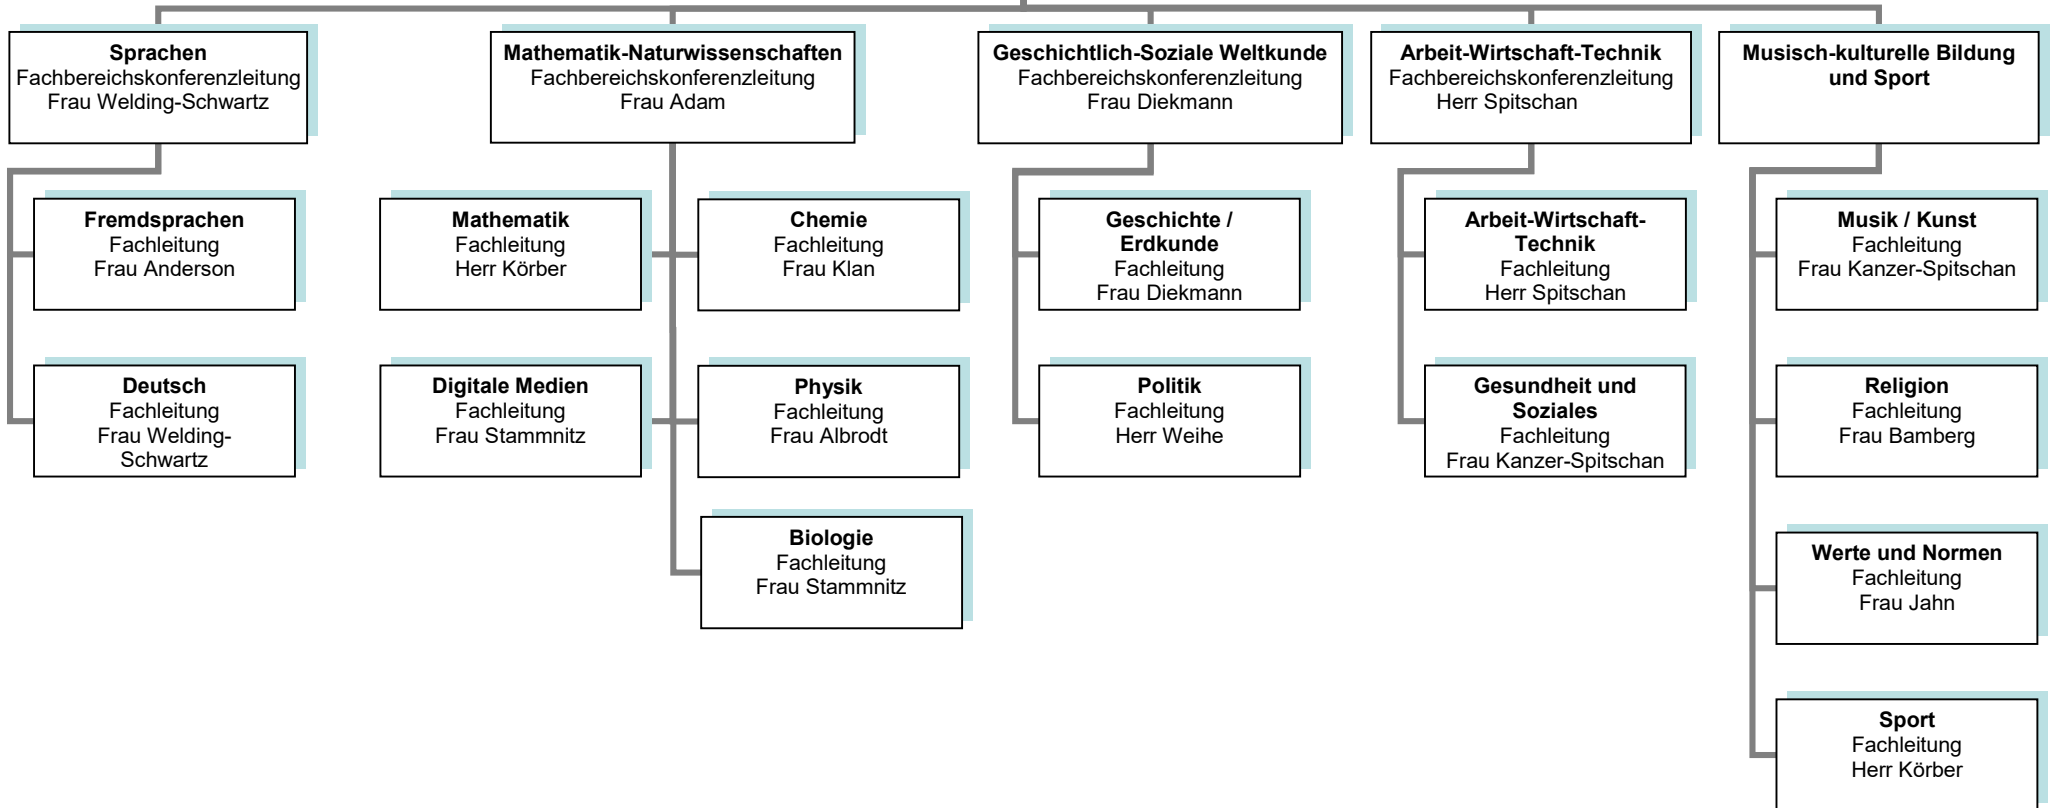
Sprachen
Fachbereichskonferenzleitung
Frau Welding-Schwartz

Fremdsprachen
Fachleitung
Frau Anderson

Deutsch
Fachleitung
Frau Welding-Schwartz

Mathematik-Naturwissenschaften
Fachbereichskonferenzleitung
Frau Adam

Mathematik
Fachleitung
Herr Körber

Chemie
Fachleitung
Frau Klan

Digitale Medien
Fachleitung
Frau Stammnitz

Physik
Fachleitung
Frau Albrodt

Biologie
Fachleitung
Frau Stammnitz

Geschichtlich-Soziale Weltkunde
Fachbereichskonferenzleitung
Frau Diekmann

Geschichte / Erdkunde
Fachleitung
Frau Diekmann

Politik
Fachleitung
Herr Weihe

Arbeit-Wirtschaft-Technik
Fachbereichskonferenzleitung
Herr Spitschan

Arbeit-Wirtschaft-Technik
Fachleitung
Herr Spitschan

Gesundheit und Soziales
Fachleitung
Frau Kanzer-Spitschan

Musisch-kulturelle Bildung und Sport

Musik / Kunst
Fachleitung
Frau Kanzer-Spitschan

Religion
Fachleitung
Frau Bamberg

Werte und Normen
Fachleitung
Frau Jahn

Sport
Fachleitung
Herr Körber